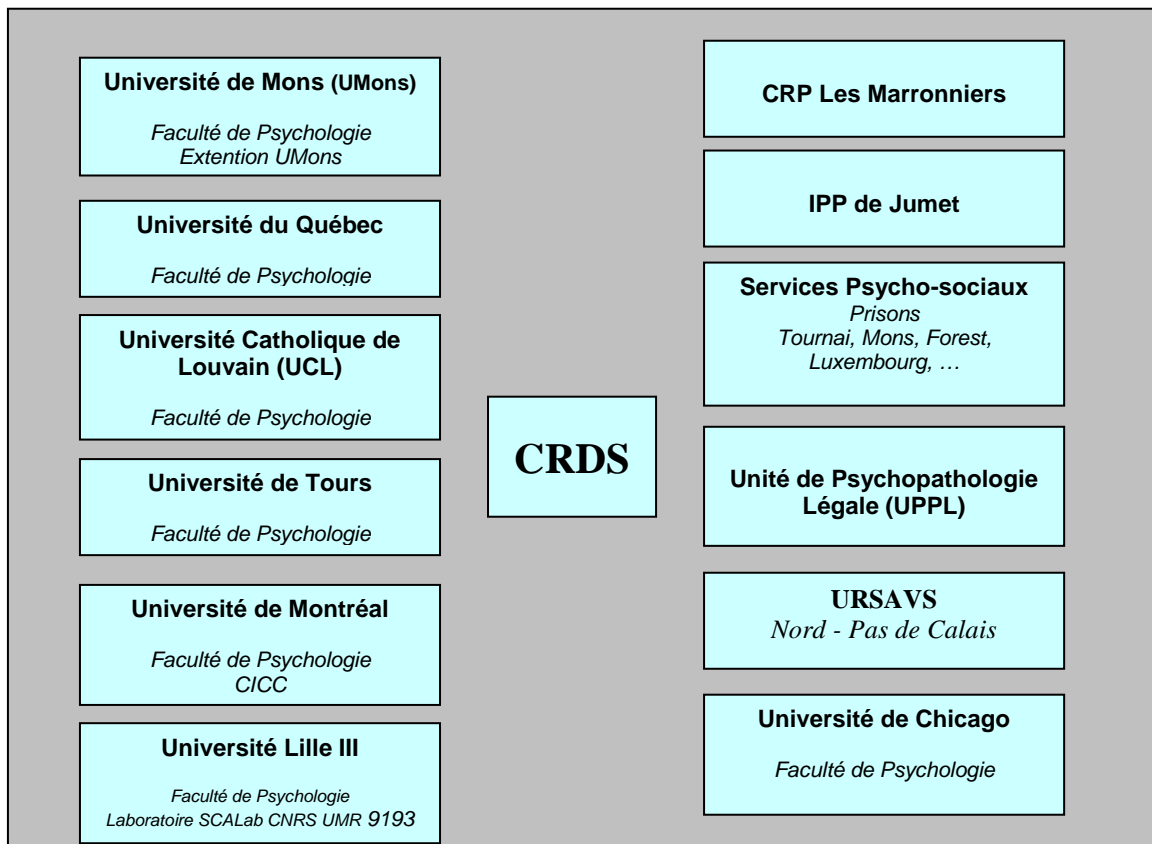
Université de Mons (UMons)

Faculté de Psychologie
Extention UMons

Université du Québec

Faculté de Psychologie

Université Catholique de Louvain (UCL)

Faculté de Psychologie

Université de Tours

Faculté de Psychologie

Université de Montréal

Faculté de Psychologie
CICC

Université Lille III

Faculté de Psychologie
Laboratoire SCALab CNRS UMR 9193

CRDS

CRP Les Marronniers

IPP de Jumet

Services Psycho-sociaux
Prisons
Tournai, Mons, Forest, Luxembourg, …

Unité de Psychopathologie Légale (UPPL)

URSAVS
Nord - Pas de Calais

Université de Chicago

Faculté de Psychologie